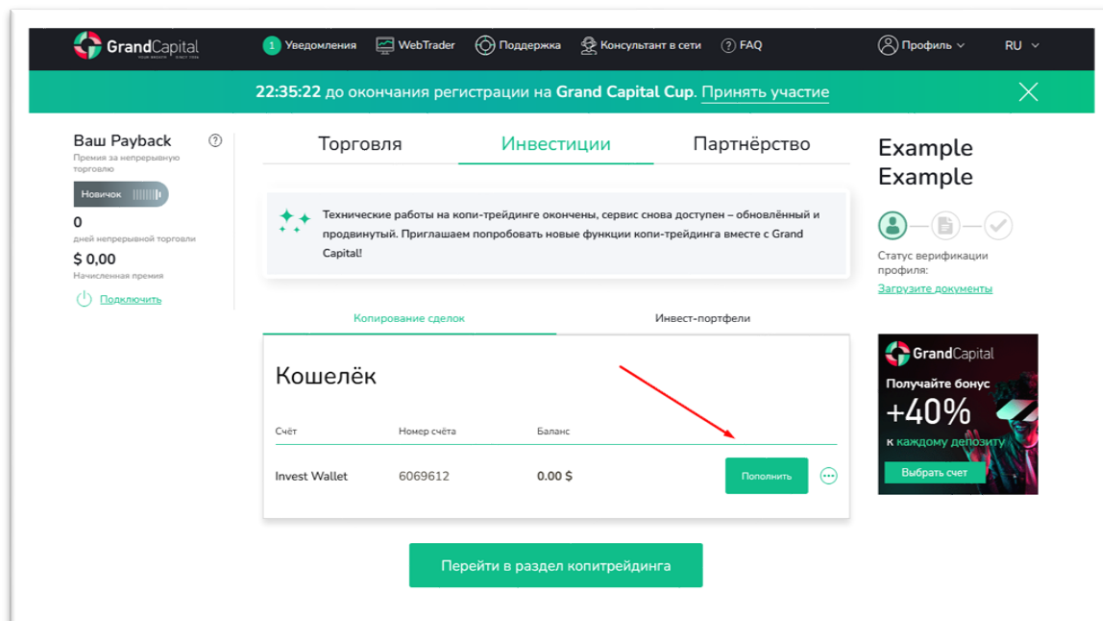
GrandCapital

1 Уведомления WebTrader Поддержка Консультант в сети FAQ Профиль RU

22:35:22 до окончания регистрации на Grand Capital Cup. Принять участие

Ваш Payback
Премия за непрерывную торговлю
Новичок
0
дней непрерывной торговли
$ 0,00
Начисленная премия
Подключить

Торговля Инвестиции Партнёрство

Технические работы на копи-трейдинге окончены, сервис снова доступен – обновлённый и продвинутый. Приглашаем попробовать новые функции копи-трейдинга вместе с Grand Capital!

Копирование сделок Инвест-портфели

Кошелёк

| Счёт | Номер счёта | Баланс | |
|---|---|---|---|
| Invest Wallet | 6069612 | 0.00 $ | Пополнить |

Перейти в раздел копитрейдинга

Example Example

Статус верификации профиля:
Загрузите документы

GrandCapital
Получайте бонус
+40%
к каждому депозиту
Выбрать счет